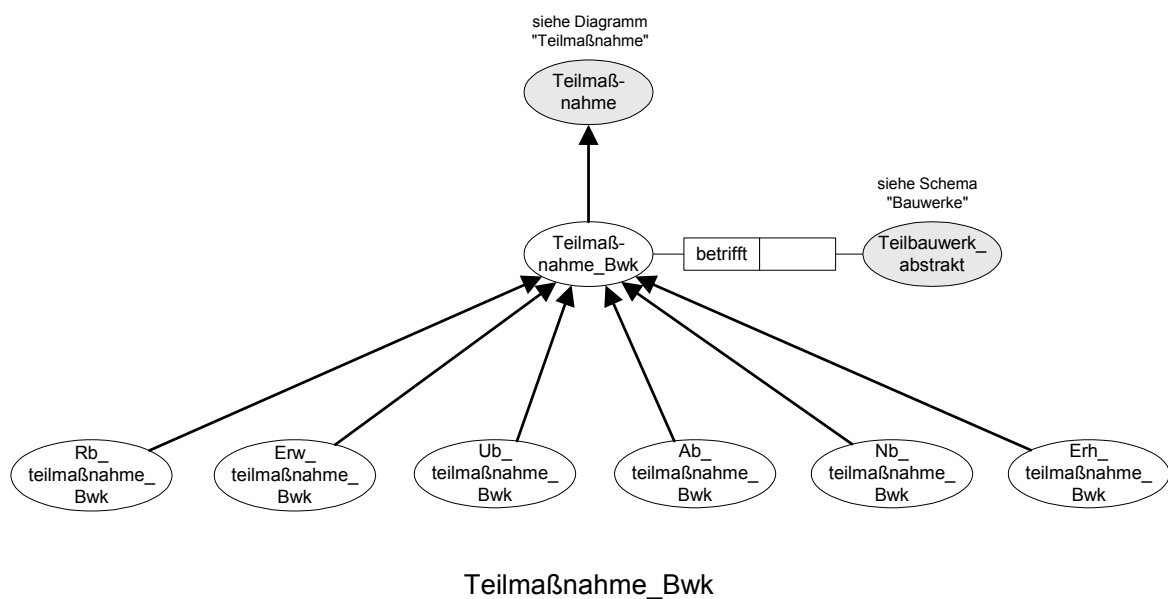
siehe Diagramm "Teilmaßnahme"

Teilmaß-nahme

siehe Schema "Bauwerke"

Teilmaß-nahme_Bwk

betrifft

Teilbauwerk_ abstrakt

Rb_ teilmaßnahme_ Bwk

Erw_ teilmaßnahme_ Bwk

Ub_ teilmaßnahme_ Bwk

Ab_ teilmaßnahme_ Bwk

Nb_ teilmaßnahme_ Bwk

Erh_ teilmaßnahme_ Bwk

Teilmaßnahme_Bwk